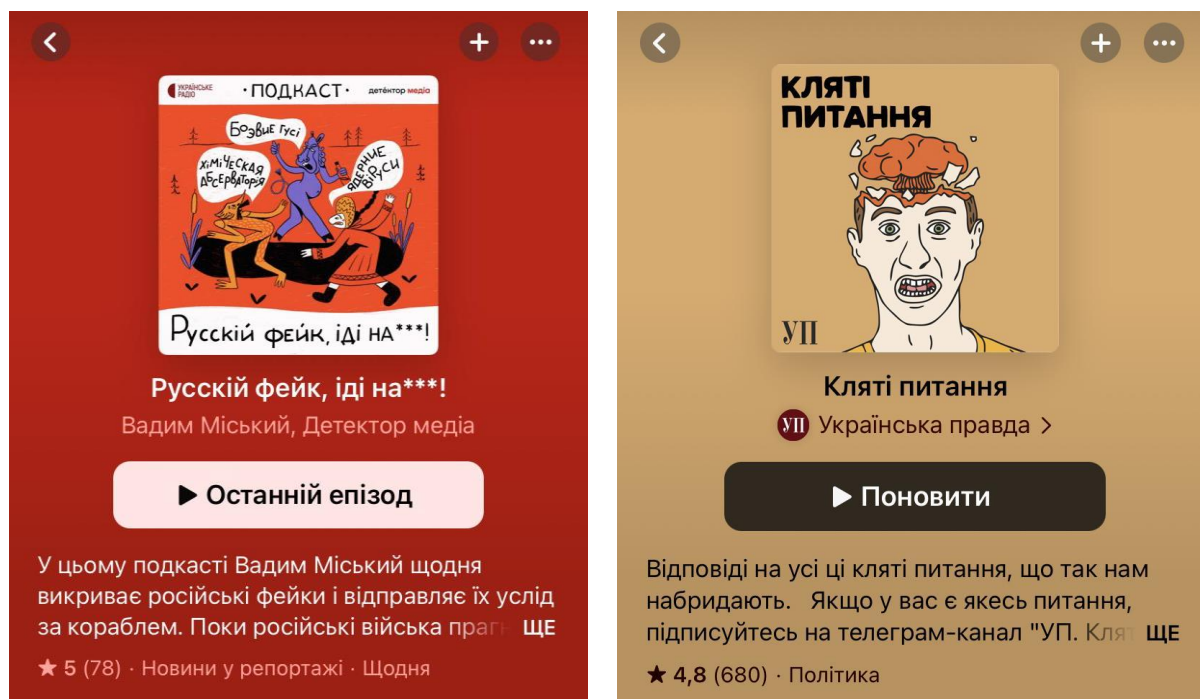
УКРАЇНСЬКЕ РАДІО
·ПОДКАСТ·
детектор медіа
Боэвие гусі
хімическая лабораторія
ядерние віруси
Русскій фейк, іді НА***!

Русскій фейк, іді на***!
Вадим Міський, Детектор медіа
▶ Останній епізод
У цьому подкасті Вадим Міський щодня викриває російські фейки і відправляє їх услід за кораблем. Поки російські війська праг ЩЕ
★ 5 (78) · Новини у репортажі · Щодня

КЛЯТІ ПИТАННЯ
УП

Кляті питання
УП Українська правда >
▶ Поновити
Відповіді на усі ці кляті питання, що так нам набридають. Якщо у вас є якесь питання, підписуйтесь на телеграм-канал "УП. Кля ЩЕ
★ 4,8 (680) · Політика